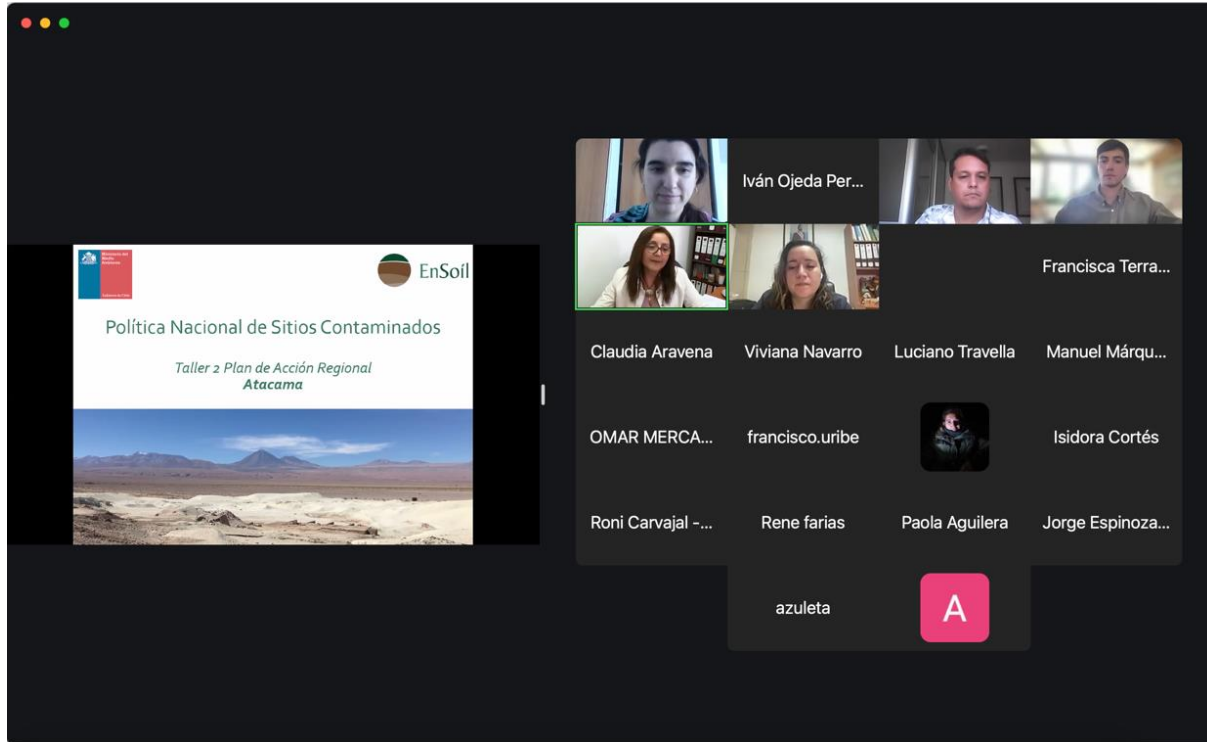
Ministerio del Medio Ambiente

EnSoil

Política Nacional de Sitios Contaminados

Taller 2 Plan de Acción Regional
Atacama

Iván Ojeda Per...

Francisca Terra...

Claudia Aravena

Viviana Navarro

Luciano Travella

Manuel Márqu...

OMAR MERCA...

francisco.uribe

Isidora Cortés

Roni Carvajal -...

Rene farias

Paola Aguilera

Jorge Espinoza...

azuleta

A